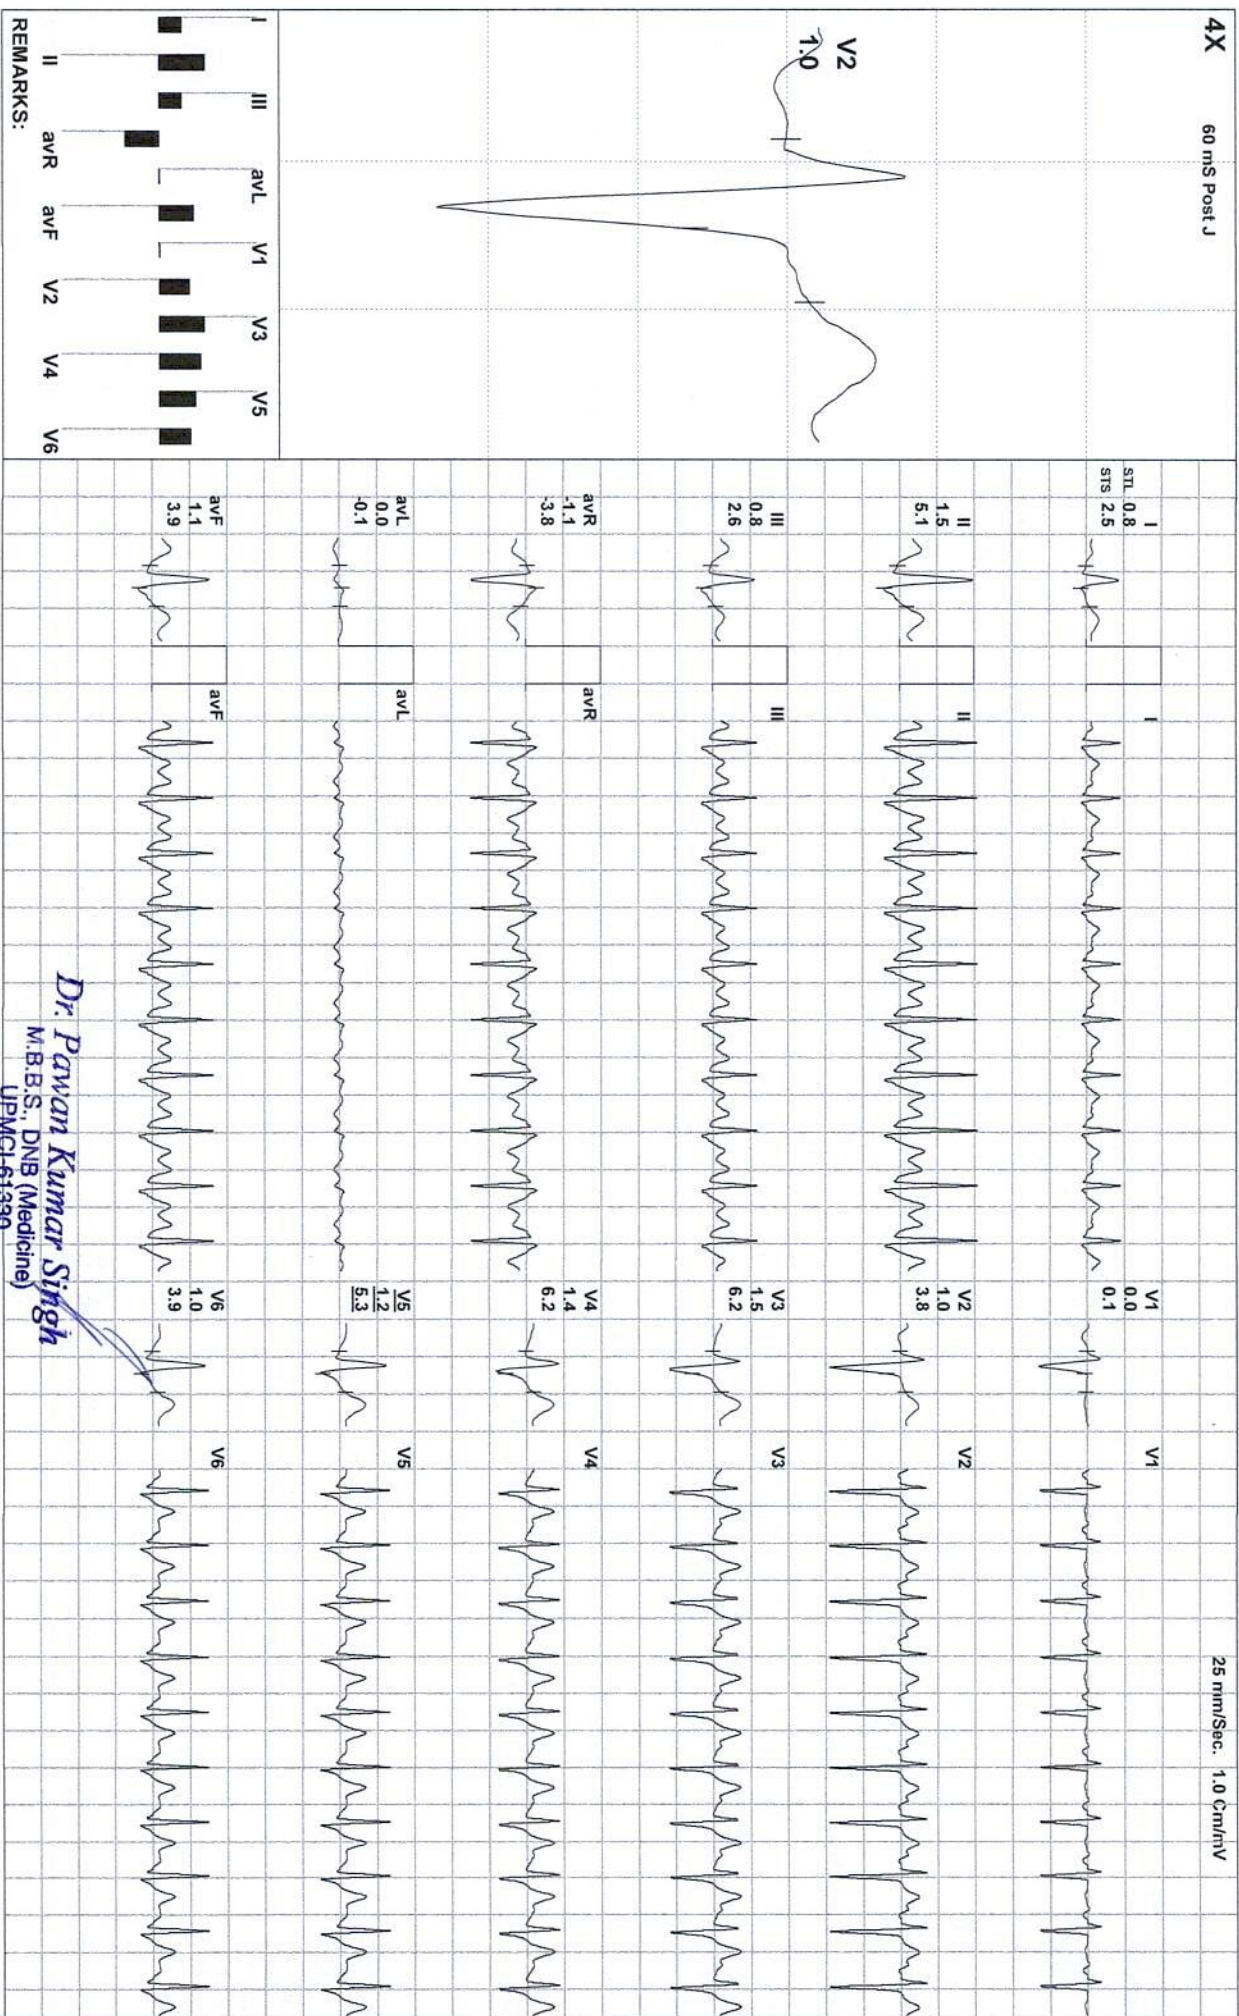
4X

60 mS Post J

V2
1.0

I III avL V1 V3 V5

II avR avF V2 V4 V6

REMARKS:

STL 0.8
STS 2.5
I

II
1.5
5.1

III
0.8
2.6

avR
-1.1
-3.8

avL
0.0
-0.1

avF
1.1
3.9

I

II

III

avR

avL

avF

V1
0.0
0.1

V2
1.0
3.8

V3
1.5
6.2

V4
1.4
6.2

V5
1.2
5.3

V6
1.0
3.9

V1

V2

V3

V4

V5

V6

25 mm/Sec. 1.0 Cm/mV

Dr. Pawan Kumar Singh
M.B.B.S., DNB (Medicine)
UPMCI-61330